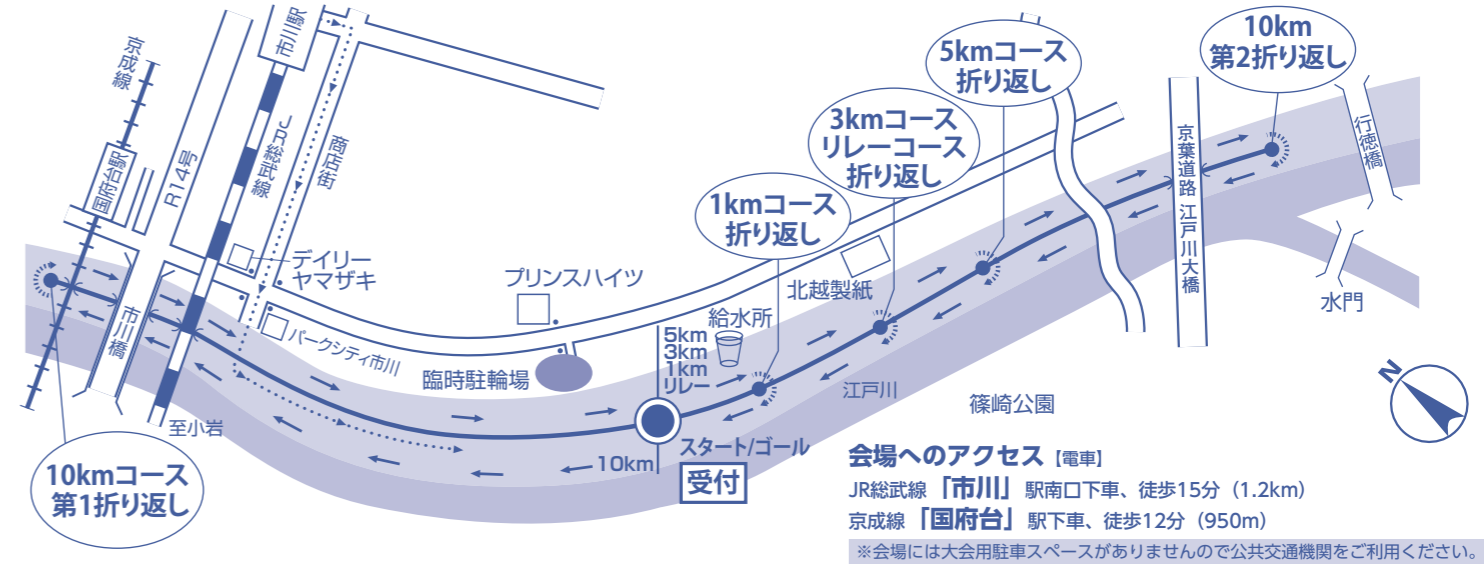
京成線

国府台駅

R14号

市川駅

JR総武線

商店街

デイリーヤマザキ

パークシティ市川

プリンスハイツ

臨時駐輪場

市川橋

至小岩

10kmコース
第1折り返し

5km
3km
1km
リレー

給水所

スタート/ゴール

受付

10km

1kmコース
折り返し

北越製紙

3kmコース
リレーコース
折り返し

5kmコース
折り返し

江戸川

篠崎公園

京葉道路
江戸川大橋

10km
第2折り返し

行徳橋

水門

N

会場へのアクセス【電車】
JR総武線「市川」駅南口下車、徒歩15分(1.2km)
京成線「国府台」駅下車、徒歩12分(950m)

※会場には大会用駐車スペースがありませんので公共交通機関をご利用ください。